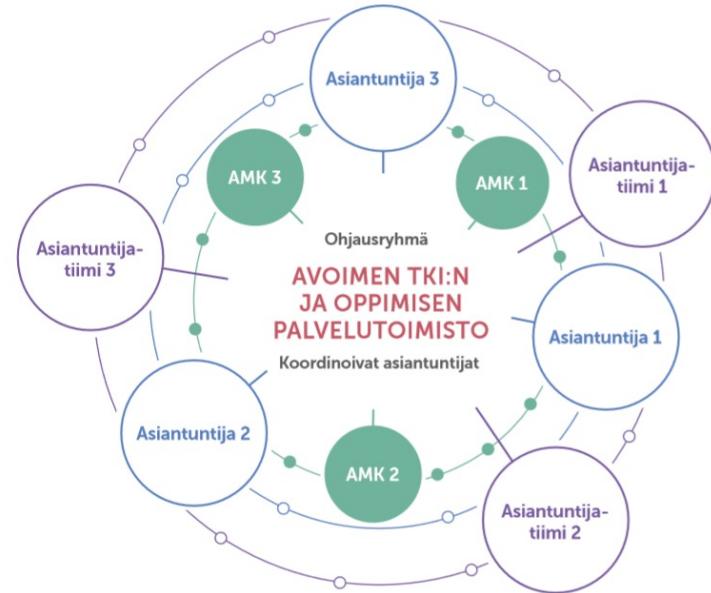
Asiantuntija 3

AMK 3

AMK 1

Asiantuntijatiimi 1

Asiantuntijatiimi 3

Ohjausryhmä

AVOIMEN TKI:N JA OPPIMISEN PALVELUTOIMISTO

Koordinoivat asiantuntijat

Asiantuntija 1

Asiantuntija 2

AMK 2

Asiantuntijatiimi 2